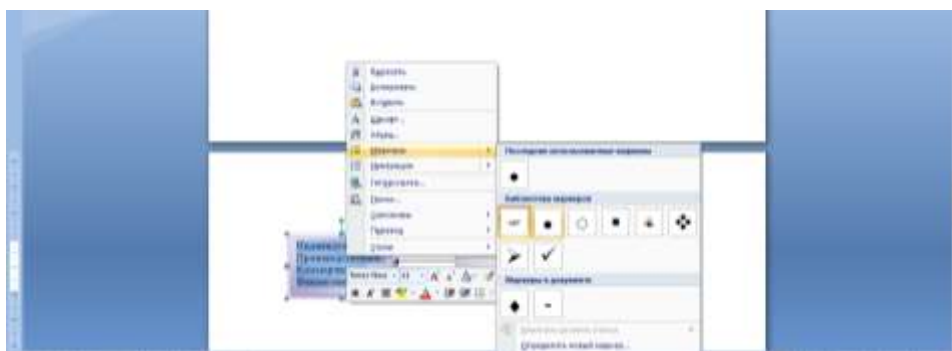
Вырезать
Копировать
Вставить
Шрифт...
Абзац...
Маркеры
Нумерация
Гиперссылка...
Поиск...
Синонимы
Перевод
Стили

Последние использованные маркеры
Библиотека маркеров
Маркеры в документе
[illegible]
Определить новый маркер...